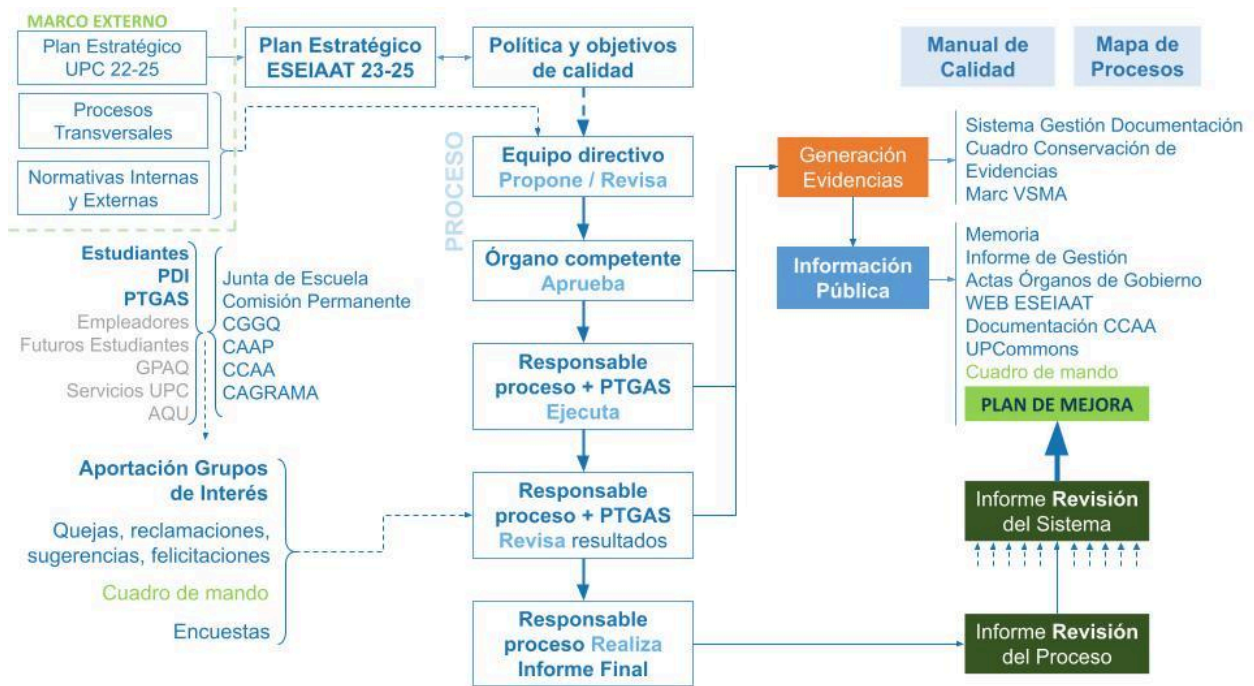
MARCO EXTERNO

Plan Estratégico UPC 22-25

Procesos Transversales

Normativas Internas y Externas

Plan Estratégico ESEIAAT 23-25

Política y objetivos de calidad

Manual de Calidad

Mapa de Procesos

PROCESO

Equipo directivo
Propone / Revisa

Órgano competente
Aprueba

Responsable proceso + PTGAS
Ejecuta

Responsable proceso + PTGAS
Revisa resultados

Responsable proceso Realiza Informe Final

Generación Evidencias

Sistema Gestión Documentación
Cuadro Conservación de Evidencias
Marc VSMA

Información Pública

Memoria
Informe de Gestión
Actas Órganos de Gobierno
WEB ESEIAAT
Documentación CCAA
UPCommons
Cuadro de mando

PLAN DE MEJORA

Informe Revisión del Sistema

Informe Revisión del Proceso

Estudiantes
PDI
PTGAS
Empleadores
Futuros Estudiantes
GPAQ
Servicios UPC
AQU

Junta de Escuela
Comisión Permanente
CGGQ
CAAP
CCAA
CAGRAMA

Aportación Grupos de Interés

Quejas, reclamaciones, sugerencias, felicitaciones

Cuadro de mando

Encuestas